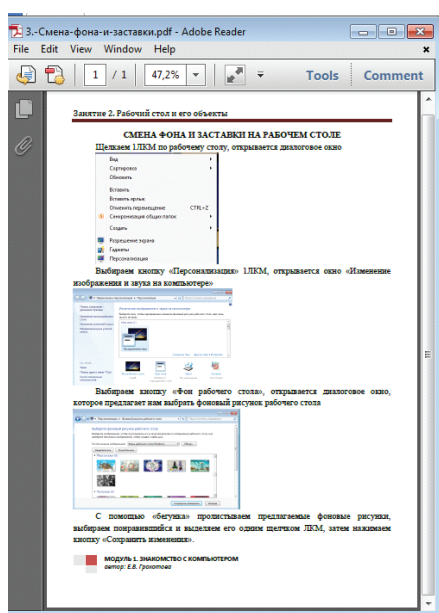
3.-Смена-фона-и-заставки.pdf - Adobe Reader

File Edit View Window Help

1 / 1 47,2% Tools Comment

Занятие 2. Рабочий стол и его объекты

СМЕНА ФОНА И ЗАСТАВКИ НА РАБОЧЕМ СТОЛЕ

Щелкаем 1ЛКМ по рабочему столу, открывается диалоговое окно

Вид
Сортировка
Обновить
Вставить
Вставить ярлык
Отменить переименование CTRL+Z
Синхронизация общих папок
Создать
Разрешение экрана
Гаджеты
Персонализация

Выбираем кнопку «Персонализация» 1ЛКМ, открывается окно «Изменение изображения и звука на компьютере»

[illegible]

Выбираем кнопку «Фон рабочего стола», открывается диалоговое окно, которое предлагает нам выбрать фоновый рисунок рабочего стола

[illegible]

С помощью «бегунка» пролистываем предлагаемые фоновые рисунки, выбираем понравившийся и выделяем его одним щелчком ЛКМ, затем нажимаем кнопку «Сохранить изменения».

МОДУЛЬ 1. ЗНАКОМСТВО С КОМПЬЮТЕРОМ
автор: Е.В. Грохотова